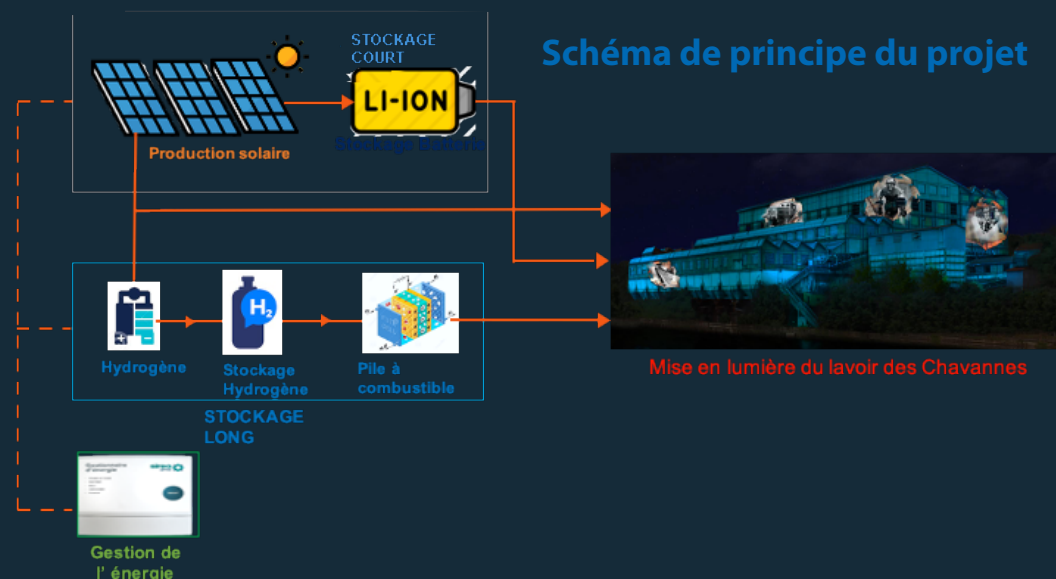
Schéma de principe du projet

STOCKAGE COURT

LI-ION

Production solaire

Stockage Batterie

$H_2$

Hydrogène

Stockage Hydrogène

Pile à combustible

STOCKAGE LONG

Mise en lumière du lavoir des Chavannes

Gestionnaire d'énergie

Gestion de l' énergie